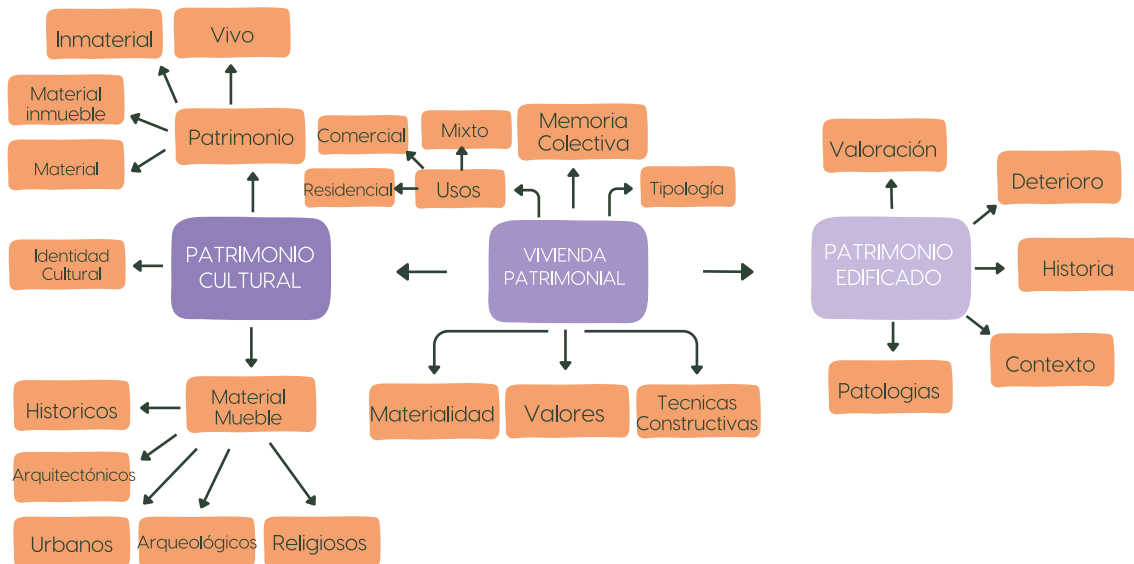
Inmaterial

Vivo

Material inmueble

Patrimonio

Material

Comercial

Mixto

Memoria Colectiva

Residencial

Usos

Tipología

Valoración

Deterioro

Identidad Cultural

PATRIMONIO CULTURAL

VIVIENDA PATRIMONIAL

PATRIMONIO EDIFICADO

Historia

Contexto

Historicos

Material Mueble

Materialidad

Valores

Tecnicas Constructivas

Patologias

Arquitectónicos

Urbanos

Arqueológicos

Religiosos